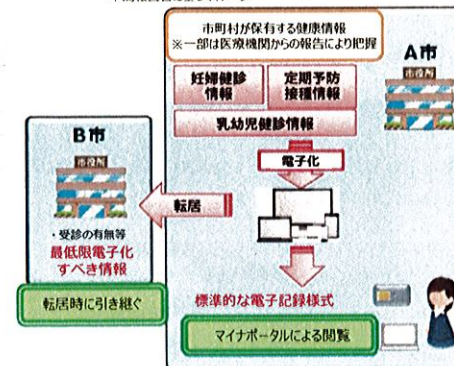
市町村が保有する健康情報
※一部は医療機関からの報告により把握

A市

市役所

妊婦健診情報

定期予防接種情報

乳幼児健診情報

電子化

B市

市役所

転居

・受診の有無等
最低限電子化すべき情報

転居時に引き継ぐ

標準的な電子記録様式

マイナポータルによる閲覧